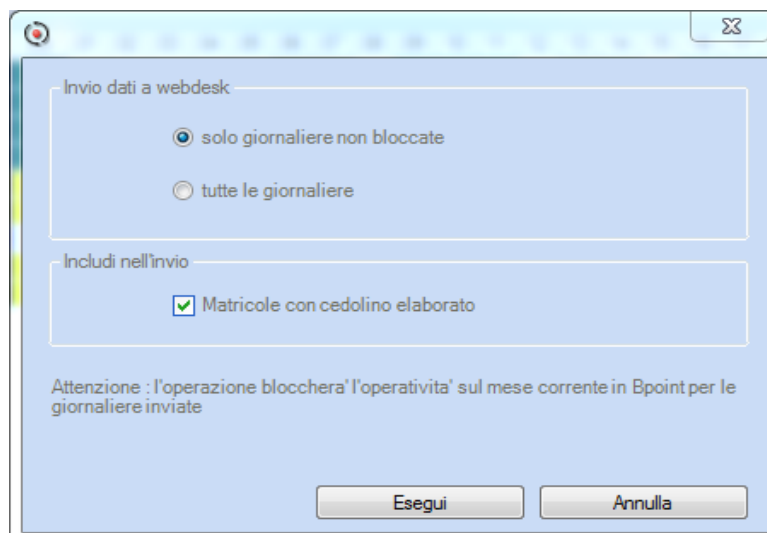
Invio dati a webdesk

solo giornaliere non bloccate

tutte le giornaliere

Includi nell'invio

Matricole con cedolino elaborato

Attenzione : l'operazione blocchera' l'operativita' sul mese corrente in Bpoint per le giornaliere inviate

Esegui

Annulla